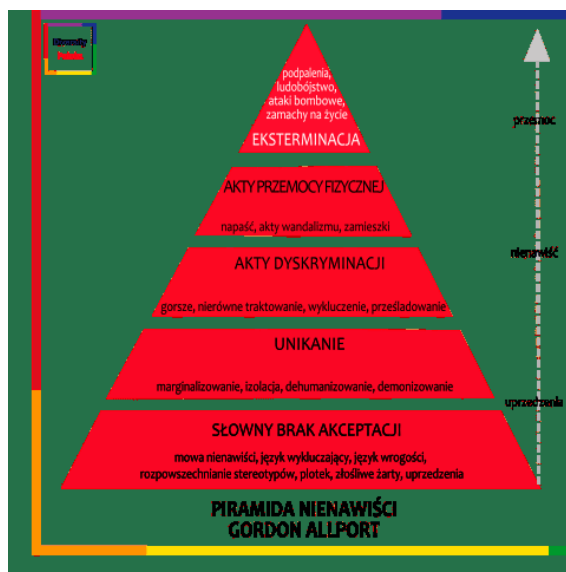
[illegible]

podpalenia, ludobójstwo, ataki bombowe, zamachy na życie

EKSTERMINACJA

AKTY PRZEMOCY FIZYCZNEJ

napaść, akty wandalizmu, zamieszki

AKTY DYSKRYMINACJI

gorsze, nierówne traktowanie, wykluczenie, prześladowanie

UNIKANIE

marginalizowanie, izolacja, dehumanizowanie, demonizowanie

SŁOWNY BRAK AKCEPTACJI

mowa nienawiści, język wykluczający, język wrogości, rozpowszechnianie stereotypów, plotek, złośliwe żarty, uprzedzenia

przemoc

nienawiść

uprzedzenia

PIRAMIDA NIENAWIŚCI
GORDON ALLPORT